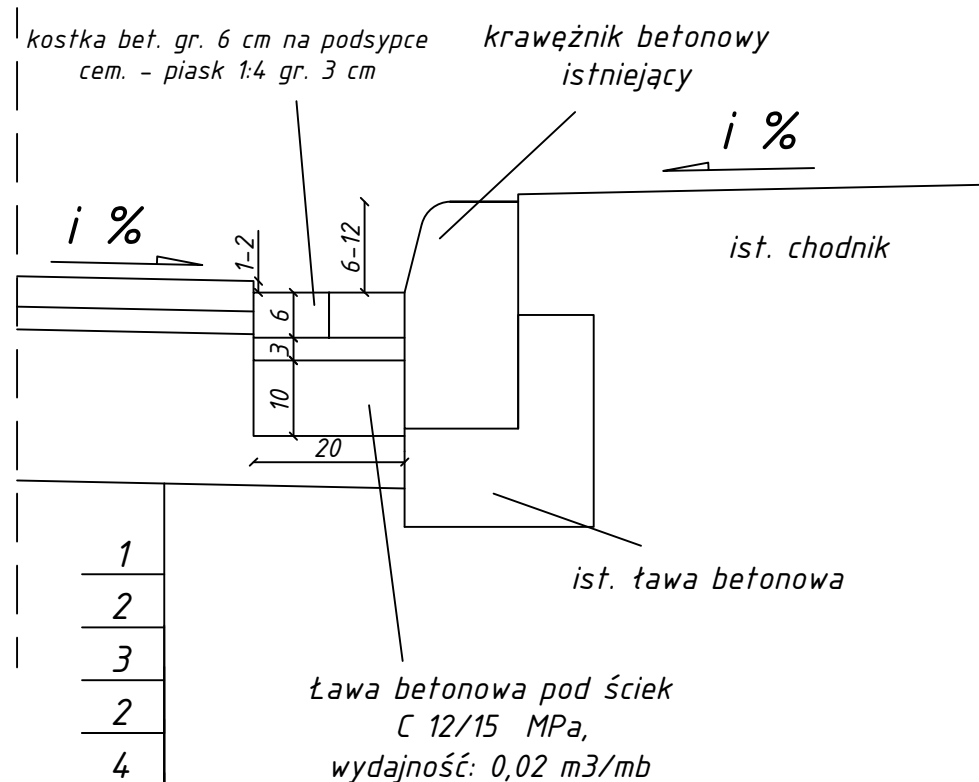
kostka bet. gr. 6 cm na podsypce cem. - piask 1:4 gr. 3 cm

krawężnik betonowy istniejący

i %

i %

1-2

6-12

ist. chodnik

6

3

10

20

1

2

3

2

4

ist. ława betonowa

Ława betonowa pod ściek C 12/15 MPa, wydajność: 0,02 m3/mb